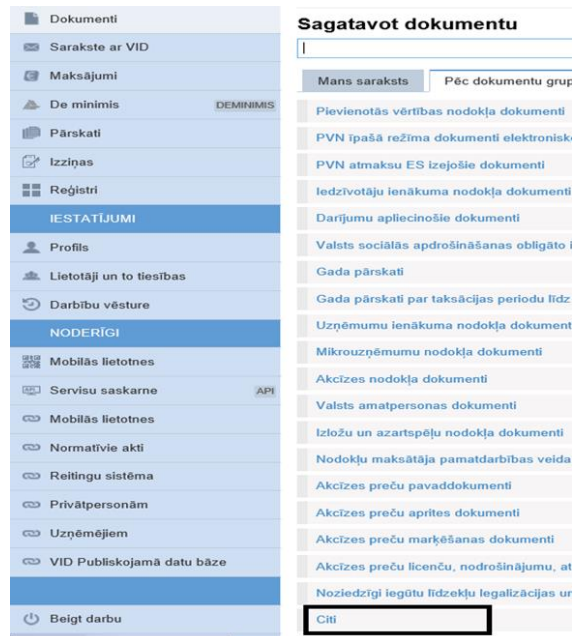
Dokumenti
Sarakste ar VID
Maksājumi
De minimis DEMINIMIS
Pārskati
Izziņas
Reģistri
IESTATĪJUMI
Profils
Lietotāji un to tiesības
Darbību vēsture
NODERĪGI
Mobilās lietotnes
Servisu saskarne API
Mobilās lietotnes
Normatīvie akti
Reitingu sistēma
Privātpersonām
Uzņēmējiem
VID Publiskojamā datu bāze
Beigt darbu

Sagatavot dokumentu

Mans saraksts
Pēc dokumentu grup
Pievienotās vērtības nodokļa dokumenti
PVN īpašā režīma dokumenti elektronisk
PVN atmaksu ES izejošie dokumenti
Iedzīvotāju ienākuma nodokļa dokumenti
Darījumu apliecinošie dokumenti
Valsts sociālās apdrošināšanas obligāto i
Gada pārskati
Gada pārskati par taksācijas periodu līdz
Uzņēmumu ienākuma nodokļa dokument
Mikrouzņēmumu nodokļa dokumenti
Akcīzes nodokļa dokumenti
Valsts amatpersonas dokumenti
Izložu un azartspēļu nodokļa dokumenti
Nodokļu maksātāja pamatdarbības veida
Akcīzes preču pavaddokumenti
Akcīzes preču aprites dokumenti
Akcīzes preču marķēšanas dokumenti
Akcīzes preču licenču, nodrošinājumu, at
Noziedzīgi iegūtu līdzekļu legalizācijas ur
Citi